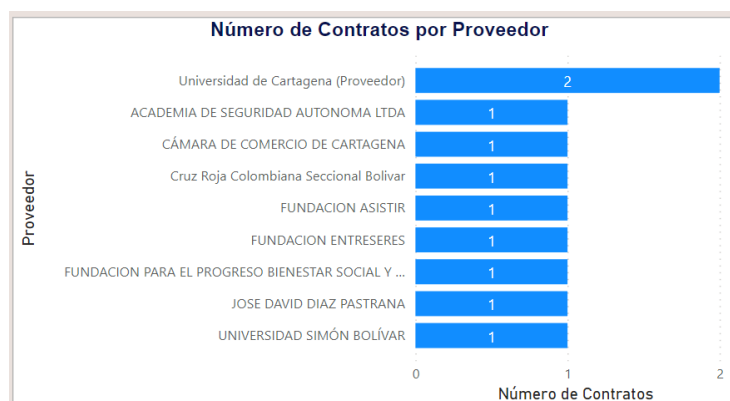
Número de Contratos por Proveedor

Proveedor

| Proveedor | Número de Contratos |
|---|---|
| Universidad de Cartagena (Proveedor) | 2 |
| ACADEMIA DE SEGURIDAD AUTONOMA LTDA | 1 |
| CÁMARA DE COMERCIO DE CARTAGENA | 1 |
| Cruz Roja Colombiana Seccional Bolivar | 1 |
| FUNDACION ASISTIR | 1 |
| FUNDACION ENTRESERES | 1 |
| FUNDACION PARA EL PROGRESO BIENESTAR SOCIAL Y ... | 1 |
| JOSE DAVID DIAZ PASTRANA | 1 |
| UNIVERSIDAD SIMÓN BOLÍVAR | 1 |

0 1 2

Número de Contratos